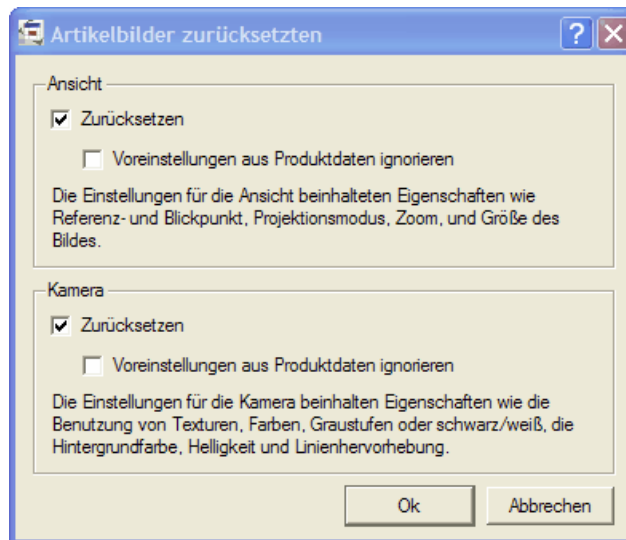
Artikelbilder zurücksetzten

Ansicht

Zurücksetzen

Voreinstellungen aus Produktdaten ignorieren

Die Einstellungen für die Ansicht beinhalteten Eigenschaften wie Referenz- und Blickpunkt, Projektionsmodus, Zoom, und Größe des Bildes.

Kamera

Zurücksetzen

Voreinstellungen aus Produktdaten ignorieren

Die Einstellungen für die Kamera beinhalten Eigenschaften wie die Benutzung von Texturen, Farben, Graustufen oder schwarz/weiß, die Hintergrundfarbe, Helligkeit und Linienhervorhebung.

Ok

Abbrechen